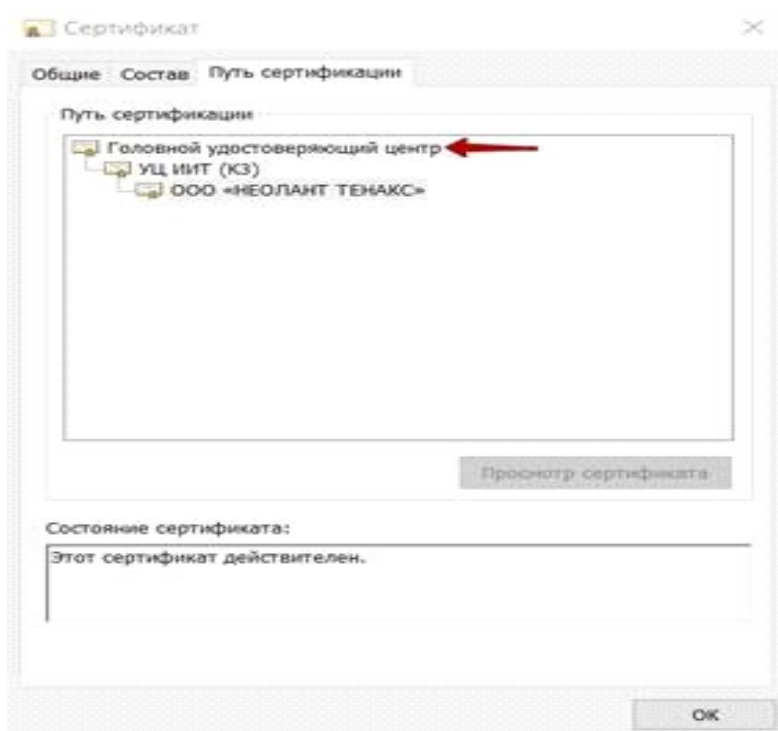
Сертификат

Общие Состав Путь сертификации

Путь сертификации

Головной удостоверяющий центр
УЦ ИИТ (КЗ)
ООО «НЕОЛАНТ ТЕНАКС»

Просмотр сертификата

Состояние сертификата:

Этот сертификат действителен.

ОК